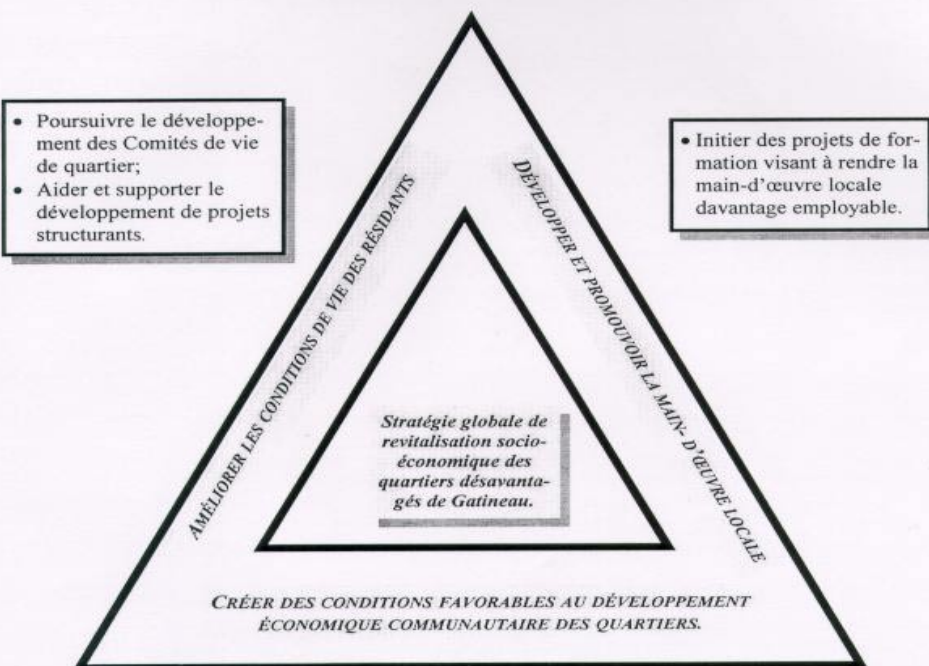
• Poursuivre le développement des Comités de vie de quartier;
• Aider et supporter le développement de projets structurants.

• Initier des projets de formation visant à rendre la main-d'œuvre locale davantage employable.

AMÉLIORER LES CONDITIONS DE VIE DES RÉSIDANTS

DÉVELOPPER ET PROMOUVOIR LA MAIN- D'ŒUVRE LOCALE

Stratégie globale de revitalisation socio-économique des quartiers désavantagés de Gatineau.

CRÉER DES CONDITIONS FAVORABLES AU DÉVELOPPEMENT ÉCONOMIQUE COMMUNAUTAIRE DES QUARTIERS.